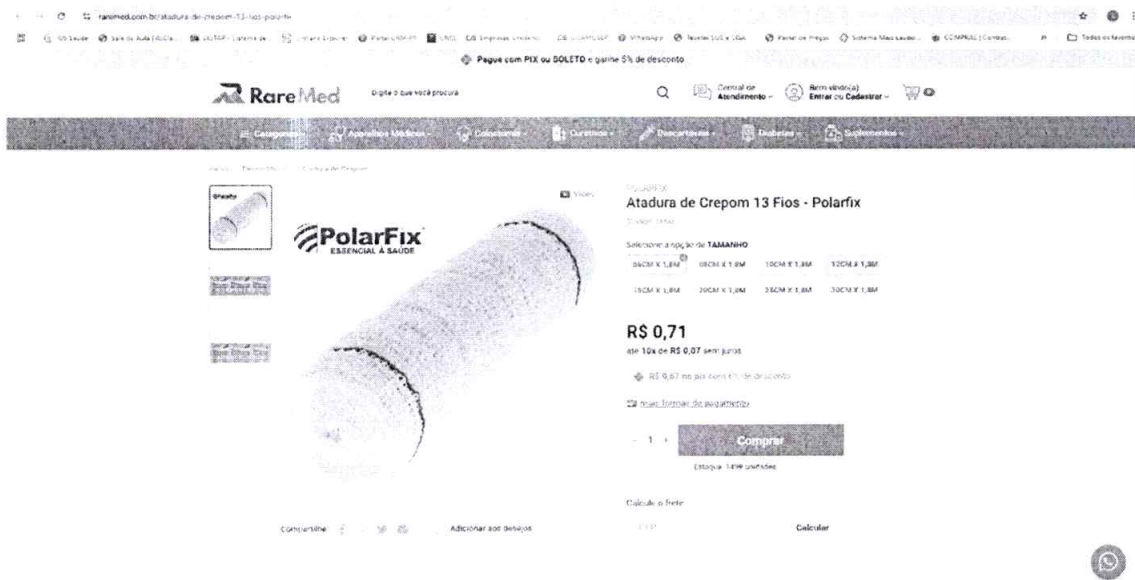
raremed.com.br/atadura-de-crepom-13-fios-polarfix

Pague com PIX ou BOLETO e ganhe 5% de desconto

RareMed

Digite o que você procura

Central de Atendimento

Bem vindo(a) Entrar ou Cadastrar

Categorias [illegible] Aparelhos Médicos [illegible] Curativos Descartáveis Diabetes Suplementos

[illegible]

PolarFix ESSENCIAL À SAÚDE

Vídeo

POLARFIX

Atadura de Crepom 13 Fios - Polarfix

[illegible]

Selecione a opção de TAMANHO

06CM X 1,8M | 08CM X 1,8M | 10CM X 1,8M | 12CM X 1,8M
15CM X 1,8M | 20CM X 1,8M | 25CM X 1,8M | 30CM X 1,8M

R$ 0,71

até 10x de R$ 0,07 sem juros

R$ 0,67 no pix com 5% de desconto

mais formas de pagamento

- 1 +

Comprar

Estoque: 1499 unidades

Calcule o frete

CEP

Calcular

Compartilhe

Adicionar aos desejos